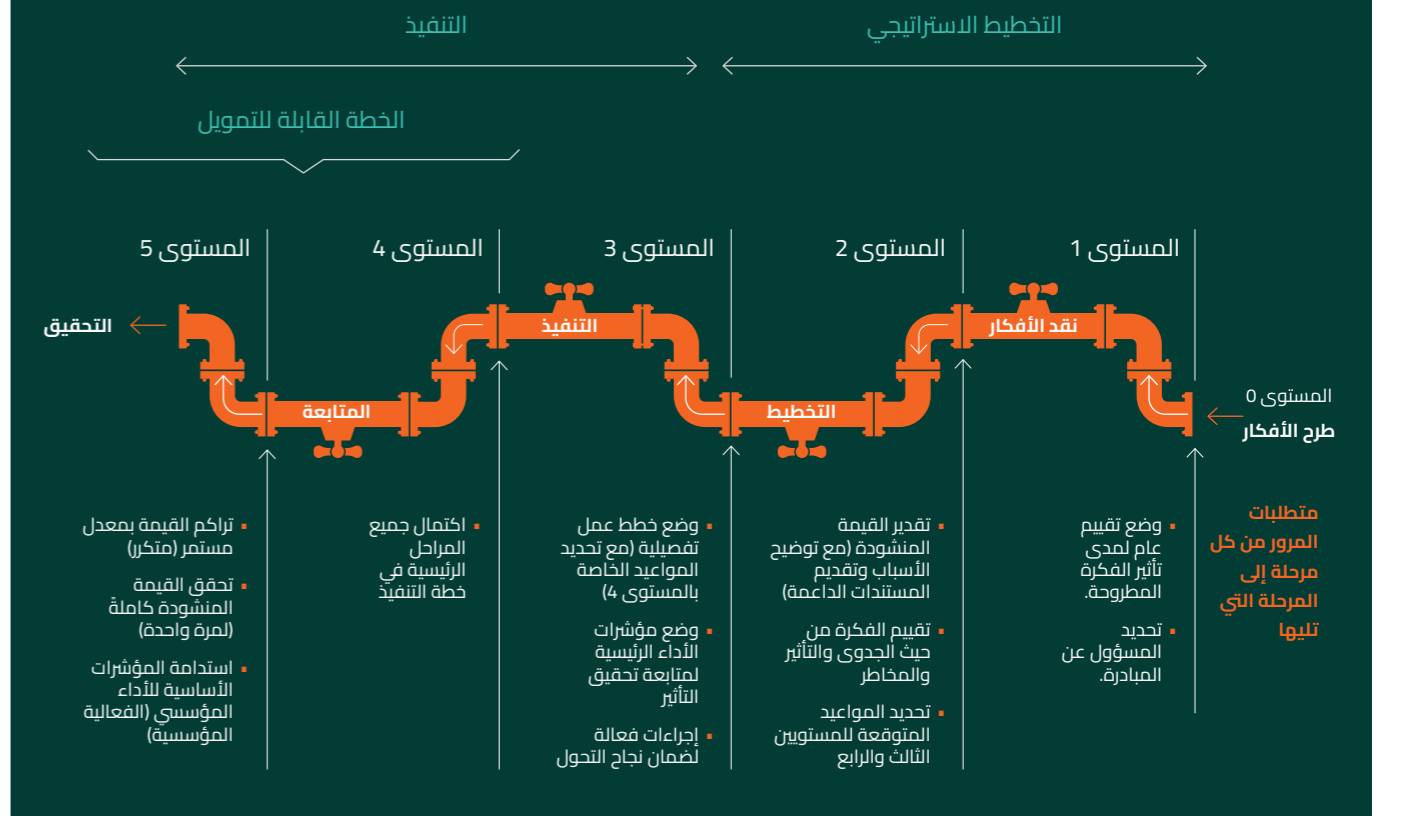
التخطيط الاستراتيجي

التنفيذ

الخطة القابلة للتمويل

المستوى 1

المستوى 2

المستوى 3

المستوى 4

المستوى 5

المستوى 0
طرح الأفكار

نقد الأفكار

التخطيط

التنفيذ

المتابعة

التحقيق

متطلبات المرور من كل مرحلة إلى المرحلة التي تليها

▪ وضع تقييم عام لمدى تأثير الفكرة المطروحة.

▪ تحديد المسؤول عن المبادرة.

▪ تقدير القيمة المنشودة (مع توضيح الأسباب وتقديم المستندات الداعمة)

▪ تقييم الفكرة من حيث الجدوى والتأثير والمخاطر

▪ تحديد المواعيد المتوقعة للمستويين الثالث والرابع

▪ وضع خطط عمل تفصيلية (مع تحديد المواعيد الخاصة بالمستوى 4)

▪ وضع مؤشرات الأداء الرئيسية لمتابعة تحقيق التأثير

▪ إجراءات فعالة لضمان نجاح التحول

▪ اكتمال جميع المراحل الرئيسية في خطة التنفيذ

▪ تراكم القيمة بمعدل مستمر (متكرر)

▪ تحقق القيمة المنشودة كاملةً (لمرة واحدة)

▪ استدامة المؤشرات الأساسية للأداء المؤسسي (الفعالية المؤسسية)